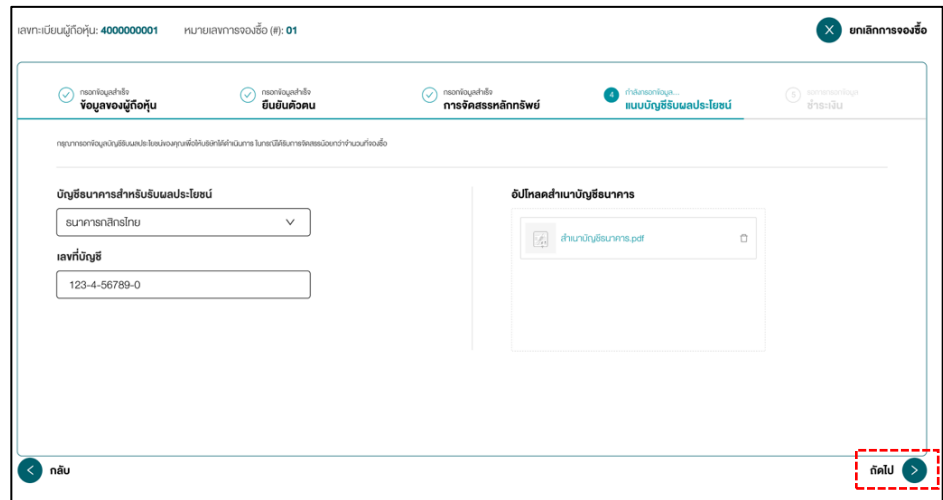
เลขทะเบียนผู้ถือหุ้น: 4000000001 หมายเลขการจองซื้อ (#): 01

ยกเลิกการจองซื้อ

กรอกข้อมูลสำเร็จ
ข้อมูลของผู้ถือหุ้น

กรอกข้อมูลสำเร็จ
ยืนยันตัวตน

กรอกข้อมูลสำเร็จ
การจัดสรรหลักทรัพย์

4 กำลังกรอกข้อมูล...
แนบบัญชีรับผลประโยชน์

5 รอการกรอกข้อมูล
ชำระเงิน

กรุณากรอกข้อมูลบัญชีรับผลประโยชน์ของคุณเพื่อให้บริษัทได้ดำเนินการ ในกรณีได้รับการจัดสรรน้อยกว่าจำนวนที่จองซื้อ

บัญชีธนาคารสำหรับรับผลประโยชน์

ธนาคารกสิกรไทย

เลขที่บัญชี

123-4-56789-0

อัปโหลดสำเนาบัญชีธนาคาร

สำเนาบัญชีธนาคาร.pdf

กลับ

ถัดไป